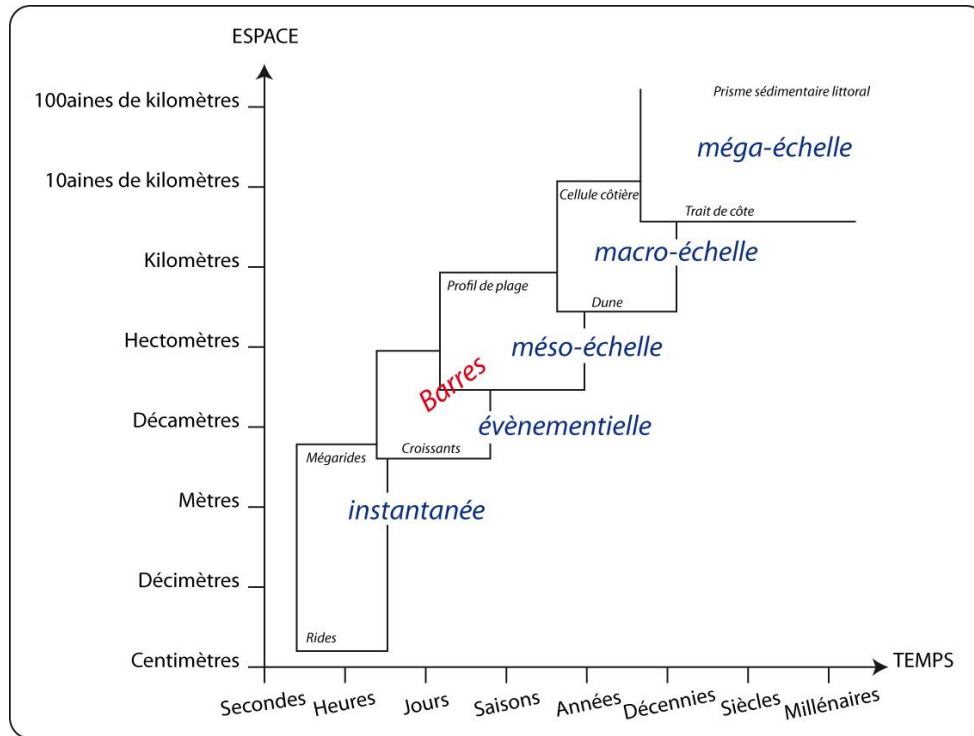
ESPACE

100aines de kilomètres
10aines de kilomètres
Kilomètres
Hectomètres
Décamètres
Mètres
Décimètres
Centimètres

Prisme sédimentaire littoral
méga-échelle
Cellule côtière
Trait de côte
macro-échelle
Profil de plage
Dune
méso-échelle
Barres
évènementielle
Mégarides
Croissants
instantanée
Rides

TEMPS

Secondes Heures Jours Saisons Années Décennies Siècles Millénaires